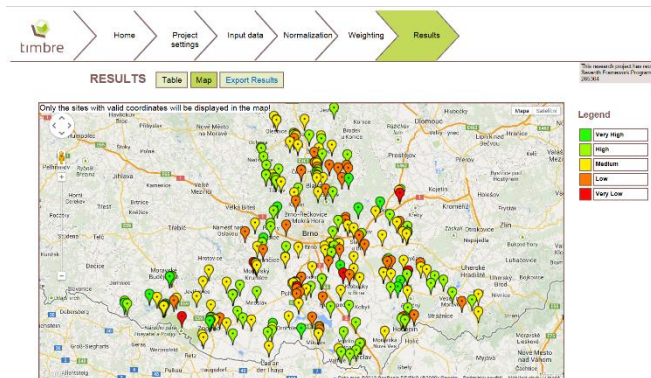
timbre

Home

Project settings

Input data

Normalization

Weighting

Results

This research project has rec Seventh Framework Program 265364

RESULTS

Table

Map

Export Results

Only the sites with valid coordinates will be displayed in the map!

Mapa

Satelit

Legend

Very High

High

Medium

Low

Very Low

Humpolec

Havlíčkův Brod

Žďár nad Sázavou

Nové Město na Moravě

Bystřice nad Pernštejnem

Boskovice

Blansko

Konice

Olomouc

Prostějov

Kroměříž

Jihlava

Velké Meziříčí

Brno

Vyškov

Třebíč

Náměšť nad Oslavou

Slavkov u Brna

Bučovice

Hodonín

Uherské Hradiště

Uherský Brod

Moravské Budějovice

Znojmo

Mikulov

Břeclav

Dačice

Telč

Pelhřimov

Vizovice

Valašské Klobouky

Nové Mesto nad Váhom

Senica

Skalica

Myjava